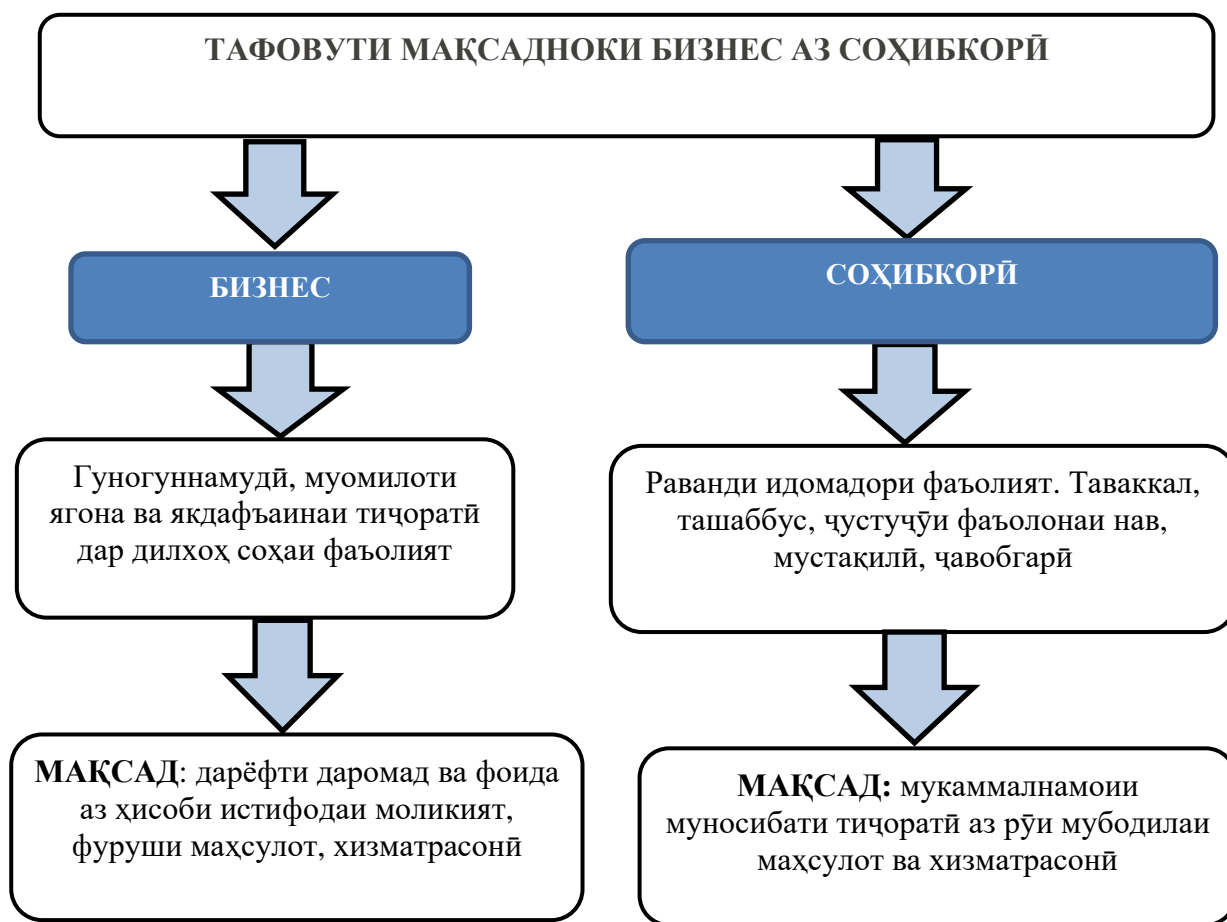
ТАФОВУТИ МАҚСАДНОКИ БИЗНЕС АЗ СОҲИБКОРӢ

БИЗНЕС

Гуногуннамудӣ, муомилоти ягона ва якдафъаинаи тиҷоратӣ дар дилхоҳ соҳаи фаъолият

МАҚСАД: дарёфти даромад ва фоида аз ҳисоби истифодаи моликият, фуруши маҳсулот, хизматрасонӣ

СОҲИБКОРӢ

Раванди идомадори фаъолият. Таваккал, ташаббус, ҷустуҷӯи фаъолонаи нав, мустақилӣ, ҷавобгарӣ

МАҚСАД: мукаммалнамоии муносибати тиҷоратӣ аз рӯи мубодилаи маҳсулот ва хизматрасонӣ